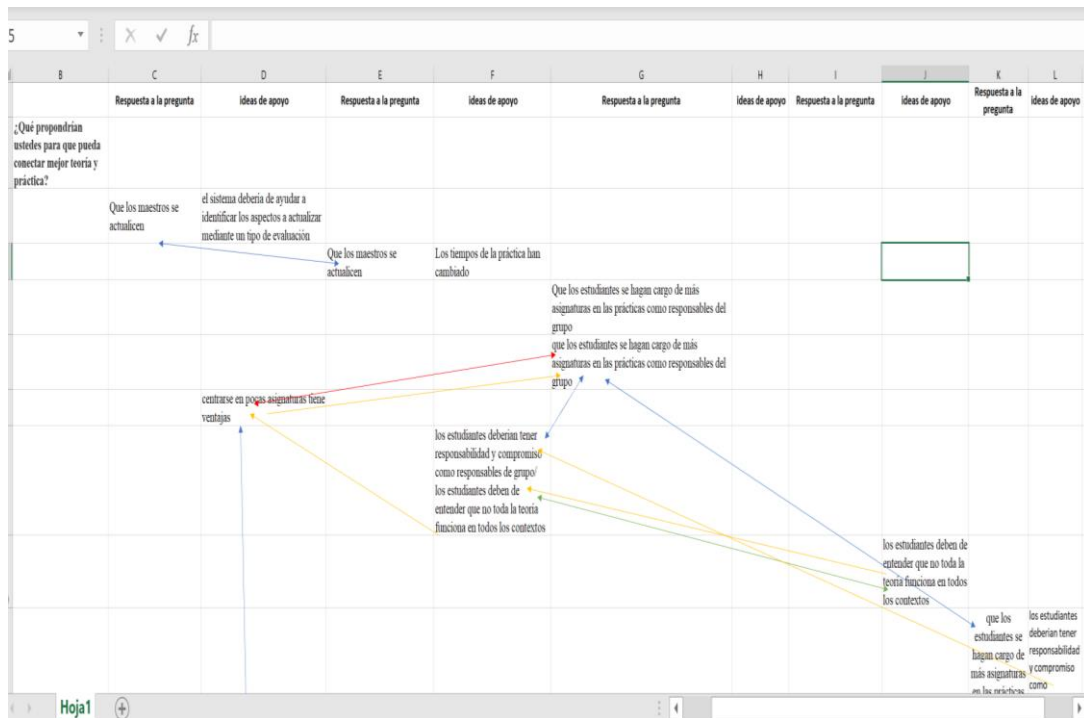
5

$f_x$

| B | C | D | E | F | G | H | I | J | K | L |
|---|---|---|---|---|---|---|---|---|---|---|
| | Respuesta a la pregunta | ideas de apoyo | Respuesta a la pregunta | ideas de apoyo | Respuesta a la pregunta | ideas de apoyo | Respuesta a la pregunta | ideas de apoyo | Respuesta a la pregunta | ideas de apoyo |
| ¿Qué propondrían ustedes para que pueda conectar mejor teoría y práctica? | | | | | | | | | | |
| | Que los maestros se actualicen | el sistema debería de ayudar a identificar los aspectos a actualizar mediante un tipo de evaluación | | | | | | | | |
| | | | Que los maestros se actualicen | Los tiempos de la práctica han cambiado | | | | | | |
| | | | | | Que los estudiantes se hagan cargo de más asignaturas en las prácticas como responsables del grupo | | | | | |
| | | | | | que los estudiantes se hagan cargo de más asignaturas en las prácticas como responsables del grupo | | | | | |
| | | centrarse en pocas asignaturas tiene ventajas | | | | | | | | |
| | | | | los estudiantes deberian tener responsabilidad y compromiso como responsables de grupo/ los estudiantes deben de entender que no toda la teoría funciona en todos los contextos | | | | | | |
| | | | | | | | | los estudiantes deben de entender que no toda la teoría funciona en todos los contextos | | |
| | | | | | | | | | que los estudiantes se hagan cargo de más asignaturas en las prácticas | los estudiantes deberian tener responsabilidad y compromiso como |

Hoja1